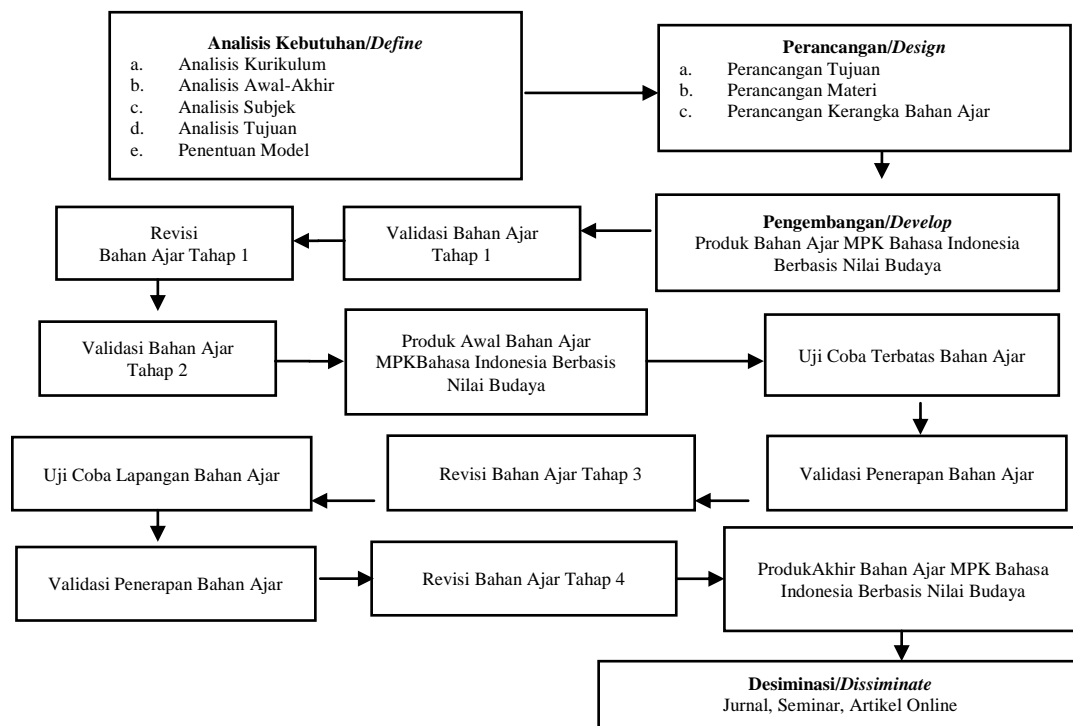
**Analisis Kebutuhan/*Define***
a. Analisis Kurikulum
b. Analisis Awal-Akhir
c. Analisis Subjek
d. Analisis Tujuan
e. Penentuan Model

**Perancangan/*Design***
a. Perancangan Tujuan
b. Perancangan Materi
c. Perancangan Kerangka Bahan Ajar

**Pengembangan/*Develop***
Produk Bahan Ajar MPK Bahasa Indonesia Berbasis Nilai Budaya

Validasi Bahan Ajar Tahap 1

Revisi Bahan Ajar Tahap 1

Validasi Bahan Ajar Tahap 2

Produk Awal Bahan Ajar MPKBahasa Indonesia Berbasis Nilai Budaya

Uji Coba Terbatas Bahan Ajar

Validasi Penerapan Bahan Ajar

Revisi Bahan Ajar Tahap 3

Uji Coba Lapangan Bahan Ajar

Validasi Penerapan Bahan Ajar

Revisi Bahan Ajar Tahap 4

ProdukAkhir Bahan Ajar MPK Bahasa Indonesia Berbasis Nilai Budaya

**Desiminasi/*Dissiminate***
Jurnal, Seminar, Artikel Online